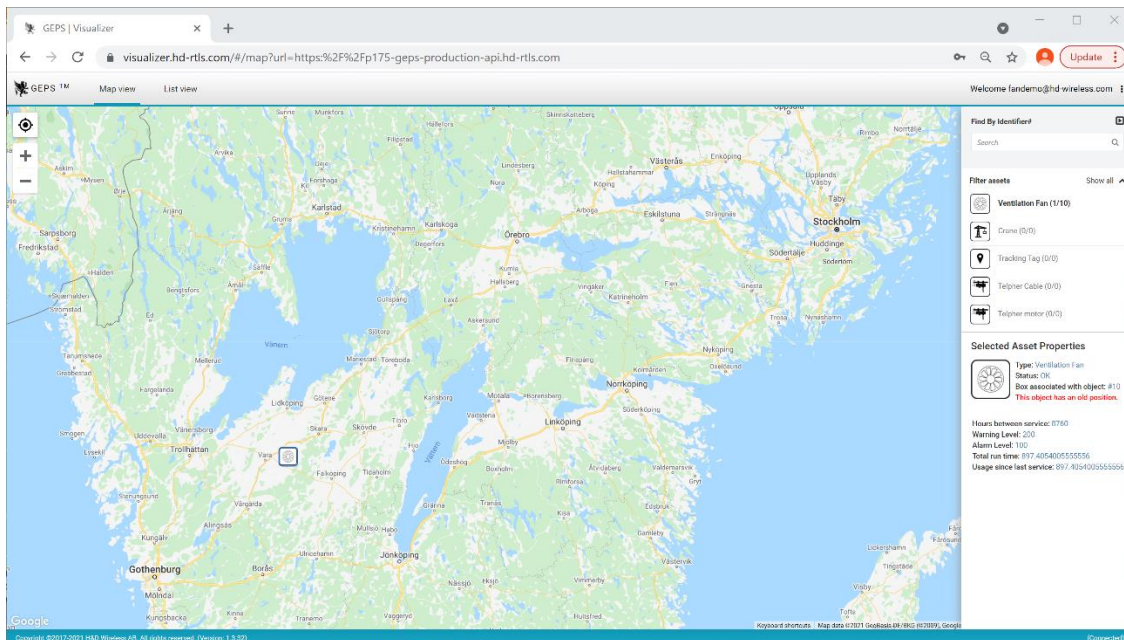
GEPS | Visualizer

visualizer.hd-rtls.com/#/map?url=https%2F%2Fp175-geps-production-api.hd-rtls.com

Update

GEPS ™ Map view List view

Welcome fandemo@hd-wireless.com

Find By Identifier

Search

Filter assets Show all

Ventilation Fan (1/10)

Crane (0/0)

Tracking Tag (0/0)

Telpher Cable (0/0)

Telpher motor (0/0)

Selected Asset Properties

Type: Ventilation Fan
Status: OK
Box associated with object: #10
This object has an old position.

Hours between service: 8760
Warning Level: 200
Alarm Level: 100
Total run time: 897.4054005555556
Usage since last service: 897.4054005555556

Västerås Enköping Upplands Väsby Täby Stockholm Huddinge Södertälje Eskilstuna Strängnäs Köping Arboga Karlstad Kristinehamn Karlskoga Örebro Kumla Hallsberg Degerfors Säffle Åmål Bengtsfors Sarpsborg Fredrikstad Halden Strömstad Tanumshede Grebbestad Fargelanda Mellerud Vänern Mariestad Töreboda Götene Lidköping Skara Skövde Tibro Vänersborg Uddevalla Trollhättan Smögen Lysekil Vara Falköping Tidaholm Vårgårda Alingsås Kungälv Gothenburg Mölndal Borås Kungsbacka Ulricehamn Jönköping Habo Mullsjö Gränna Tranås Motala Linköping Norrköping Nyköping Katrineholm Vingåker Flen Gnesta Trosa Finspång Söderköping Valdemarsvik Åtvidaberg Kisa Eksjö Nässjö Vimmerby Hultsfred Vaggeryd Tranemo Kinna Lickershamn Visby Tofta Boxholm Ödeshög Mjölby Vadstena Askersund Gullspång Sjötorp Laxå Karlsborg Hjo Vättern Sundbyberg Oxelösund Kolmården Falköping Grums Arvika Filipstad Lindesberg Nora Hallstahammar Sala

Google

Keyboard shortcuts Map data ©2021 GeoBasis-DE/BKG (©2009), Google

Copyright ©2017-2021 H&D Wireless AB. All rights reserved. (Version: 1.5.32)

Connected